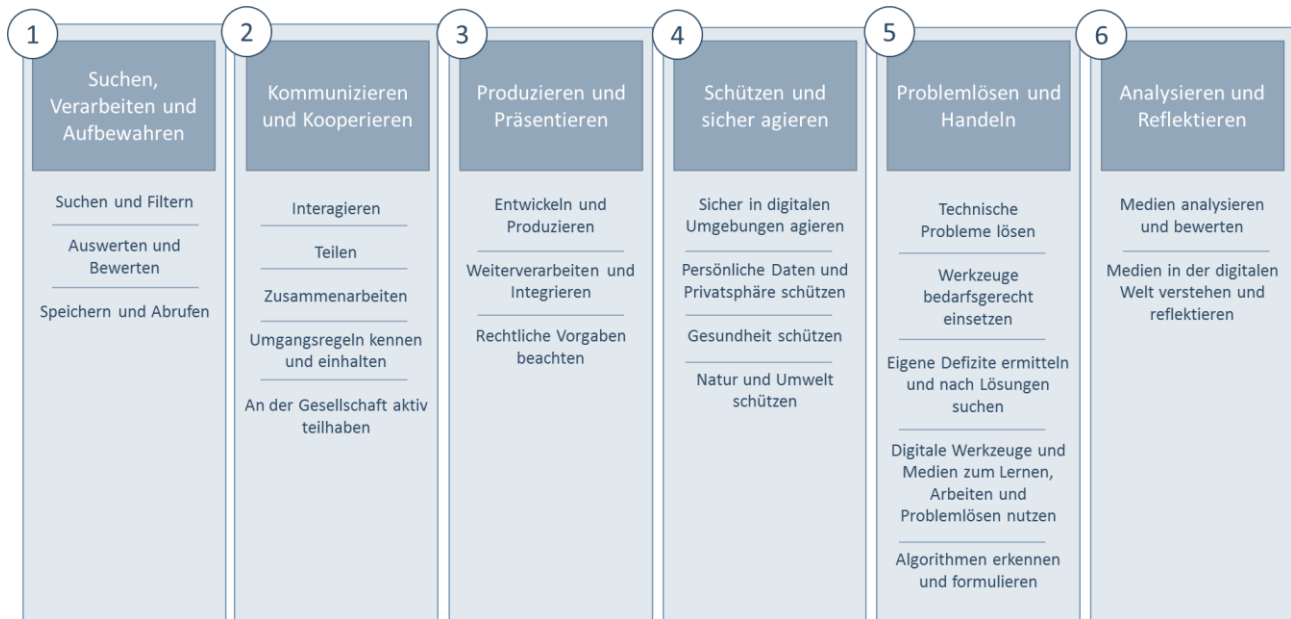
1

Suchen, Verarbeiten und Aufbewahren

Suchen und Filtern

Auswerten und Bewerten

Speichern und Abrufen

2

Kommunizieren und Kooperieren

Interagieren

Teilen

Zusammenarbeiten

Umgangsregeln kennen und einhalten

An der Gesellschaft aktiv teilhaben

3

Produzieren und Präsentieren

Entwickeln und Produzieren

Weiterverarbeiten und Integrieren

Rechtliche Vorgaben beachten

4

Schützen und sicher agieren

Sicher in digitalen Umgebungen agieren

Persönliche Daten und Privatsphäre schützen

Gesundheit schützen

Natur und Umwelt schützen

5

Problemlösen und Handeln

Technische Probleme lösen

Werkzeuge bedarfsgerecht einsetzen

Eigene Defizite ermitteln und nach Lösungen suchen

Digitale Werkzeuge und Medien zum Lernen, Arbeiten und Problemlösen nutzen

Algorithmen erkennen und formulieren

6

Analysieren und Reflektieren

Medien analysieren und bewerten

Medien in der digitalen Welt verstehen und reflektieren